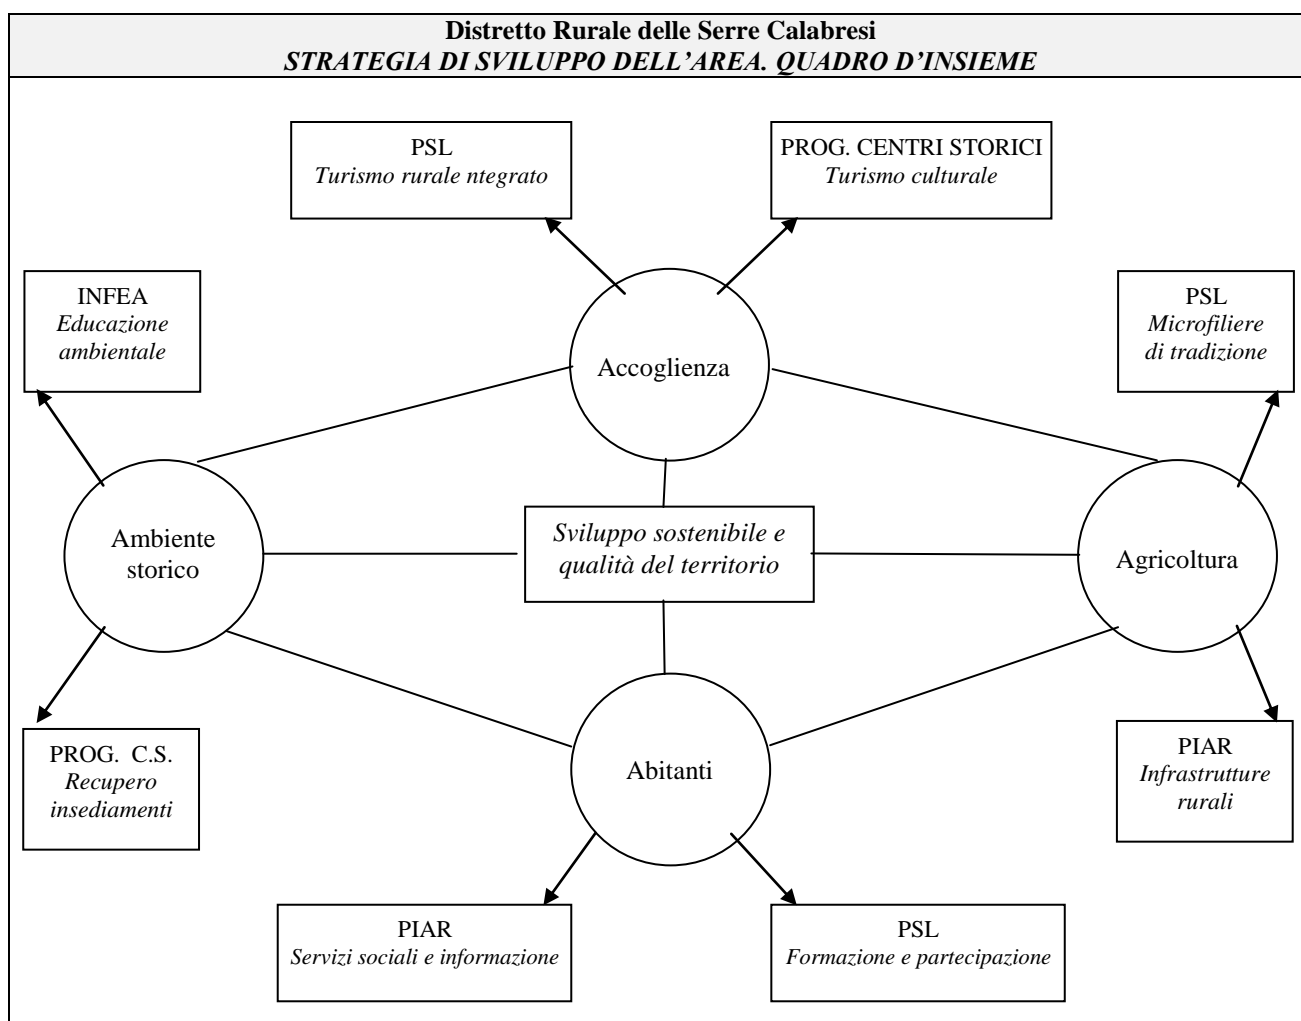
Distretto Rurale delle Serre Calabresi
STRATEGIA DI SVILUPPO DELL'AREA. QUADRO D'INSIEME

PSL
Turismo rurale ntegrato

PROG. CENTRI STORICI
Turismo culturale

INFEA
Educazione ambientale

Accoglienza

PSL
Microfiliere di tradizione

Ambiente storico

Sviluppo sostenibile e qualità del territorio

Agricoltura

PROG. C.S.
Recupero insediamenti

Abitanti

PIAR
Infrastrutture rurali

PIAR
Servizi sociali e informazione

PSL
Formazione e partecipazione